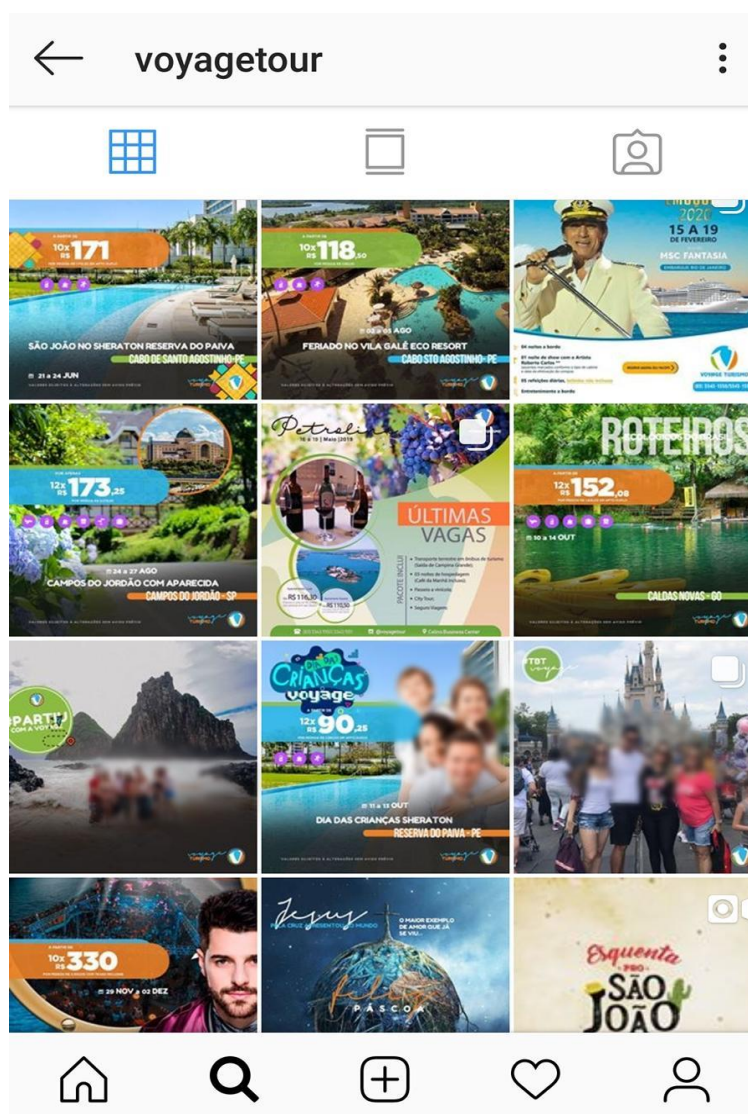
voyagetour

A PARTIR DE 10x R$ 171

21 a 24 JUN

SÃO JOÃO NO SHERATON RESERVA DO PAIVA

CABO DE SANTO AGOSTINHO - PE

A PARTIR DE 10x R$ 118,50

02 a 05 AGO

FERIADO NO VILA GALÉ ECO RESORT

CABO STO AGOSTINHO - PE

2020

15 A 19 DE FEVEREIRO

MSC FANTASIA

VOYAGE TURISMO

POR APENAS 12x R$ 173,25

24 a 27 AGO

CAMPOS DO JORDÃO COM APARECIDA

CAMPOS DO JORDÃO - SP

Petrolina

ÚLTIMAS VAGAS

PACOTE INCLUI

R$ 116,50

R$ 115,50

ROTEIROS

A PARTIR DE 12x R$ 152,08

10 a 14 OUT

CALDAS NOVAS - GO

#PARTIU COM A VOYAGE

Dia das CRIANÇAS voyage

A PARTIR DE 12x R$ 90,25

11 a 13 OUT

DIA DAS CRIANÇAS SHERATON

RESERVA DO PAIVA - PE

#TBT voyage

A PARTIR DE 10x R$ 330

29 NOV a 02 DEZ

Jesus

O MAIOR EXEMPLO DE AMOR QUE JÁ SE VIU...

PÁSCOA

Esquenta PRO SÃO JOÃO